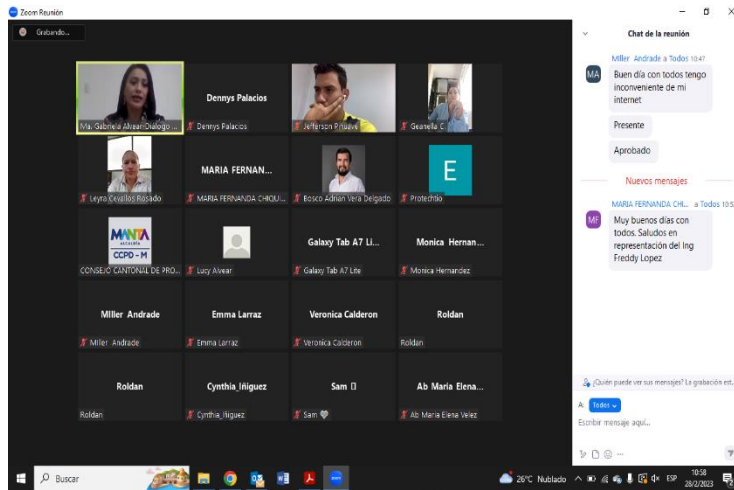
Zoom Reunión

Grabando...

Ma. Gabriela Alvear-Diálogo ...

Dennys Palacios

Dennys Palacios

Jefferson P.nuave

Geanella C.

Leyra Cevallos Rosado

MARIA FERNAN...

MARIA FERNANDA CHIQUI...

Bosco Adrian Vera Delgado

E

Protechito

MANTA ALCALDÍA CCPD - M

CONSEJO CANTONAL DE PRO...

Lucy Alvear

Galaxy Tab A7 Li...

Galaxy Tab A7 Lite

Monica Hernan...

Monica Hernandez

Miller Andrade

Miller Andrade

Emma Larraz

Emma Larraz

Veronica Calderon

Veronica Calderon

Roldan

Roldan

Roldan

Roldan

Cynthia_Iñiguez

Cynthia_Iñiguez

Sam

Sam

Ab Maria Elena...

Ab Maria Elena Velez

Chat de la reunión

Miller Andrade a Todos 10:47

MA

Buen día con todos tengo inconveniente de mi internet

Presente

Aprobado

Nuevos mensajes

MARIA FERNANDA CHI... a Todos 10:5

MF

Muy buenos días con todos. Saludos en representación del Ing Freddy Lopez

¿Quién puede ver sus mensajes? La grabación est...

A: Todos

Escribir mensaje aquí...

Buscar

26°C Nublado

ESP

10:58
28/2/2023